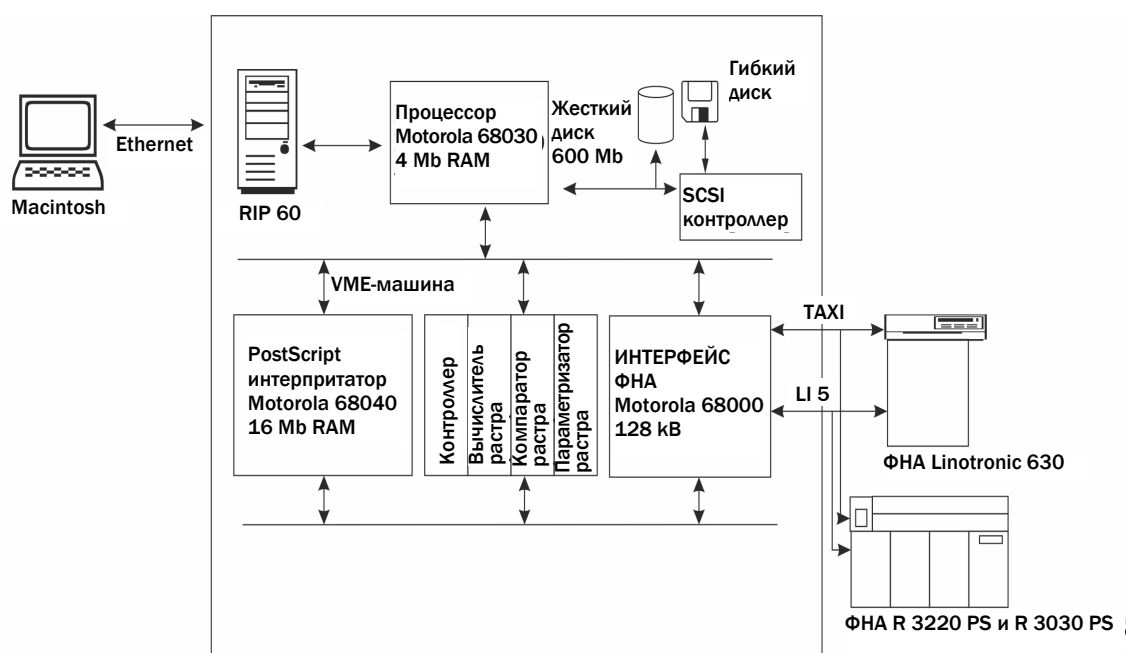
Macintosh

Ethernet

RIP 60

Процессор Motorola 68030 4 Mb RAM

Жесткий диск 600 Mb

Гибкий диск

SCSI контроллер

VME-машина

PostScript интерпритатор Motorola 68040 16 Mb RAM

Контроллер

Вычислитель растра

Компаратор растра

Параметризатор растра

ИНТЕРФЕЙС ФНА Motorola 68000 128 kB

TAXI

LI 5

ФНА Linotronic 630

ФНА R 3220 PS и R 3030 PS